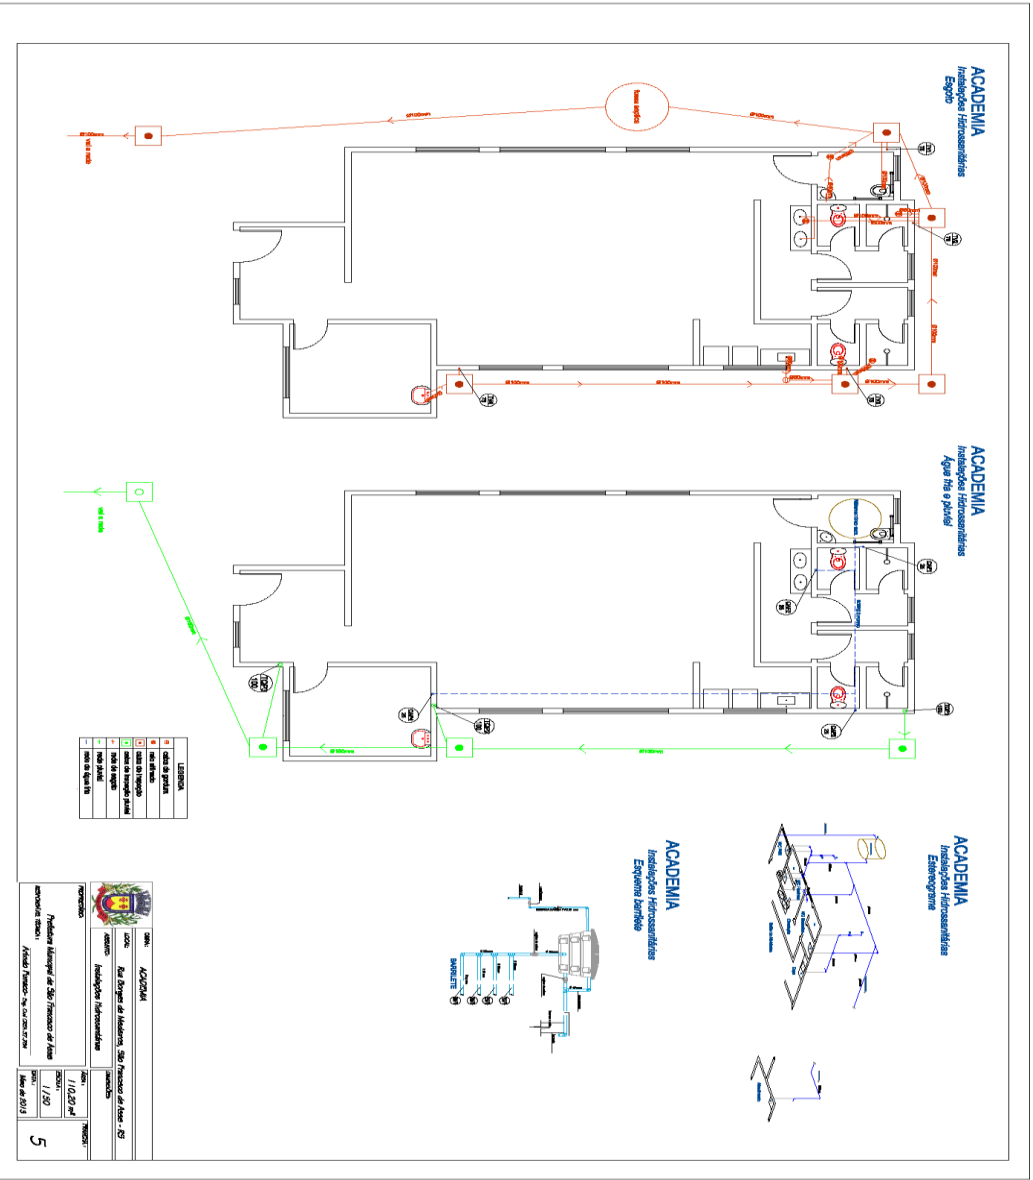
ACADEMIA
Instalações Hidrossanitárias
Esgoto

fossa séptica

vai p/ rede

ACADEMIA
Instalações Hidrossanitárias
Água fria e pluvial

vai p/ rede

LEGENDA
caixa de gordura
ralo sifonado
caixa de inspeção
caixa de inspeção pluvial
rede de esgoto
rede pluvial
rede de água fria

ACADEMIA
Instalações Hidrossanitárias
Estereograma

ACADEMIA
Instalações Hidrossanitárias
Esquema barrilete

BARRILETE

OBRA: ACADEMIA
LOCAL: Rua Borges de Medeiros, São Francisco de Assis - RS
ASSUNTO: Instalações Hidrossanitárias
ÁREA: 110,20 m²
ESCALA: 1/50
DATA: Maio de 2013
PRANCHA: 5
PROPRIETÁRIO: Prefeitura Municipal de São Francisco de Assis
RESPONSÁVEL TÉCNICO: Arlindo Parisotto